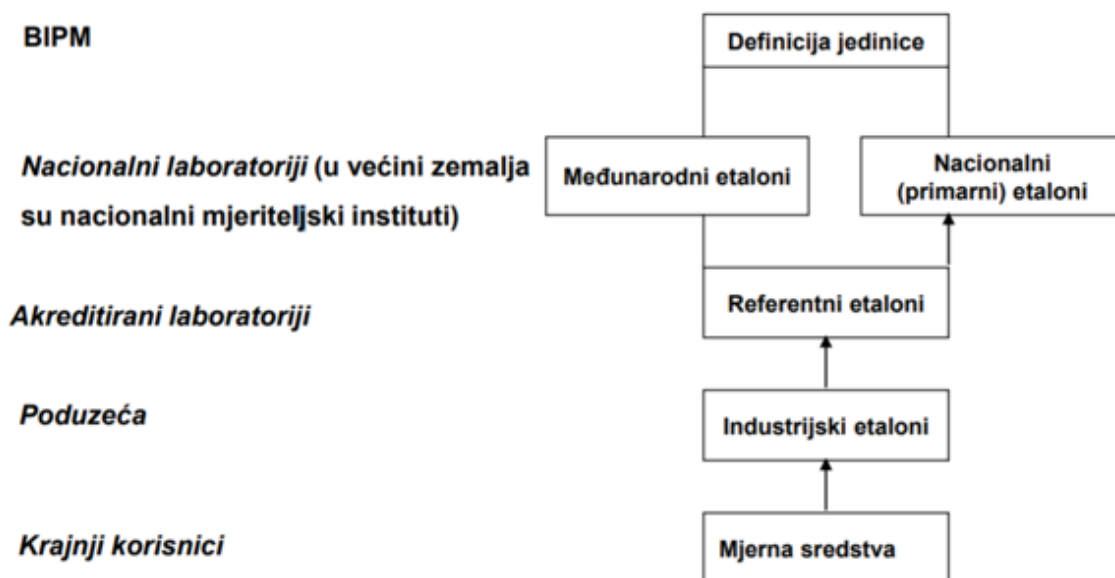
BIPM

Nacionalni laboratoriji (u većini zemalja su nacionalni mjeriteljski instituti)

Akreditirani laboratoriji

Poduzeća

Krajnji korisnici

Definicija jedinice

Međunarodni etaloni

Nacionalni (primarni) etaloni

Referentni etaloni

Industrijski etaloni

Mjerna sredstva